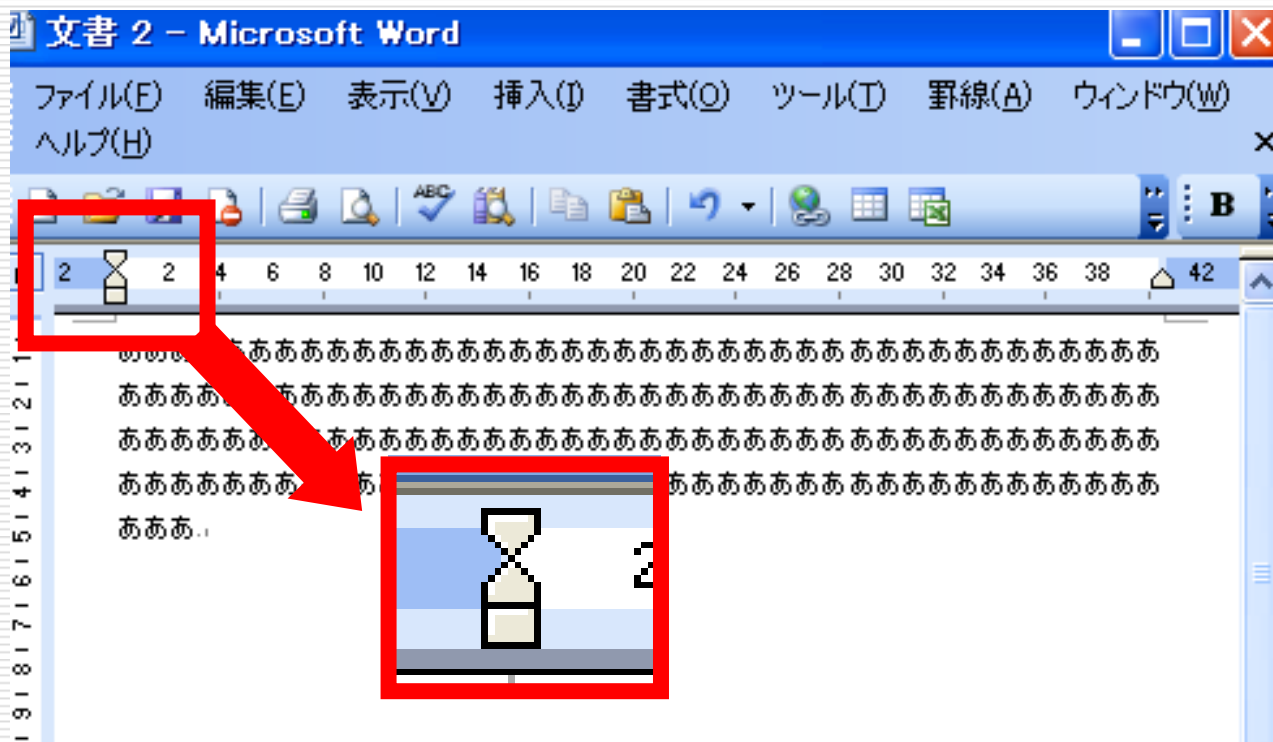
文書 2 - Microsoft Word

ファイル(F) 編集(E) 表示(V) 挿入(I) 書式(O) ツール(T) 罫線(A) ウィンドウ(W) ヘルプ(H)

B

2 2 4 6 8 10 12 14 16 18 20 22 24 26 28 30 32 34 36 38 42

ああああああああああああああああああああああああああああああああああああああああ
ああああ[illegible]ああああああああああああああああああああああああああああああああああ
あああああ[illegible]あああああああああああああああああああああああああああああああああ
ああああああああ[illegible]ああああああああああああああああああああ
あああ.

2

1 2 3 4 5 6 7 8 9